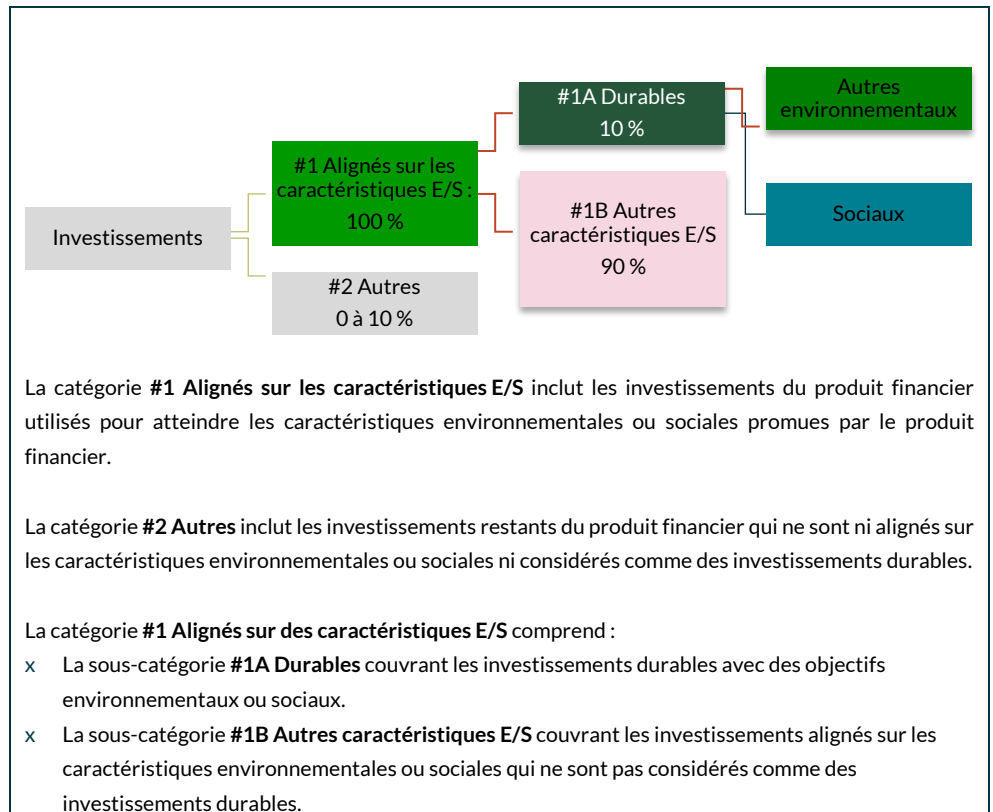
#1A Durables
10 %

Autres environnementaux

#1 Alignés sur les caractéristiques E/S :
100 %

#1B Autres caractéristiques E/S
90 %

Sociaux

Investissements

#2 Autres
0 à 10 %

La catégorie **#1 Alignés sur les caractéristiques E/S** inclut les investissements du produit financier utilisés pour atteindre les caractéristiques environnementales ou sociales promues par le produit financier.

La catégorie **#2 Autres** inclut les investissements restants du produit financier qui ne sont ni alignés sur les caractéristiques environnementales ou sociales ni considérés comme des investissements durables.

La catégorie **#1 Alignés sur des caractéristiques E/S** comprend :

x La sous-catégorie **#1A Durables** couvrant les investissements durables avec des objectifs environnementaux ou sociaux.

x La sous-catégorie **#1B Autres caractéristiques E/S** couvrant les investissements alignés sur les caractéristiques environnementales ou sociales qui ne sont pas considérés comme des investissements durables.